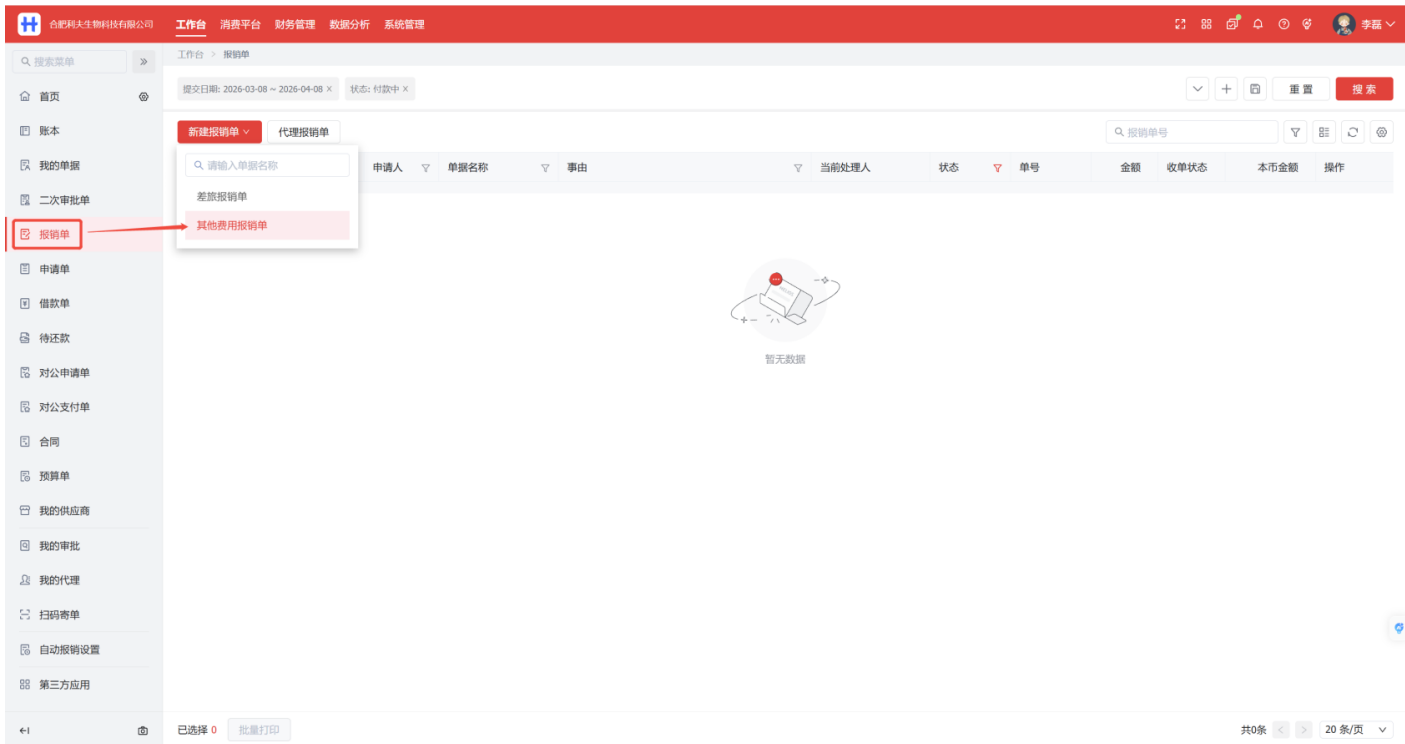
合肥利夫生物科技有限公司 工作台 消费平台 财务管理 数据分析 系统管理

李磊

搜索菜单

首页
账本
我的单据
二次审批单
报销单
申请单
借款单
待还款
对公申请单
对公支付单
合同
预算单
我的供应商
我的审批
我的代理
扫码寄单
自动报销设置
第三方应用

工作台 > 报销单

提交日期: 2026-03-08 ~ 2026-04-08 × 状态: 付款中 ×

重置 搜索

新建报销单 代理报销单

报销单号

请输入单据名称
差旅报销单
其他费用报销单

| 申请人 | 单据名称 | 事由 | 当前处理人 | 状态 | 单号 | 金额 | 收单状态 | 本币金额 | 操作 |
|---|---|---|---|---|---|---|---|---|---|

暂无数据

已选择 0 批量打印

共0条 20 条/页